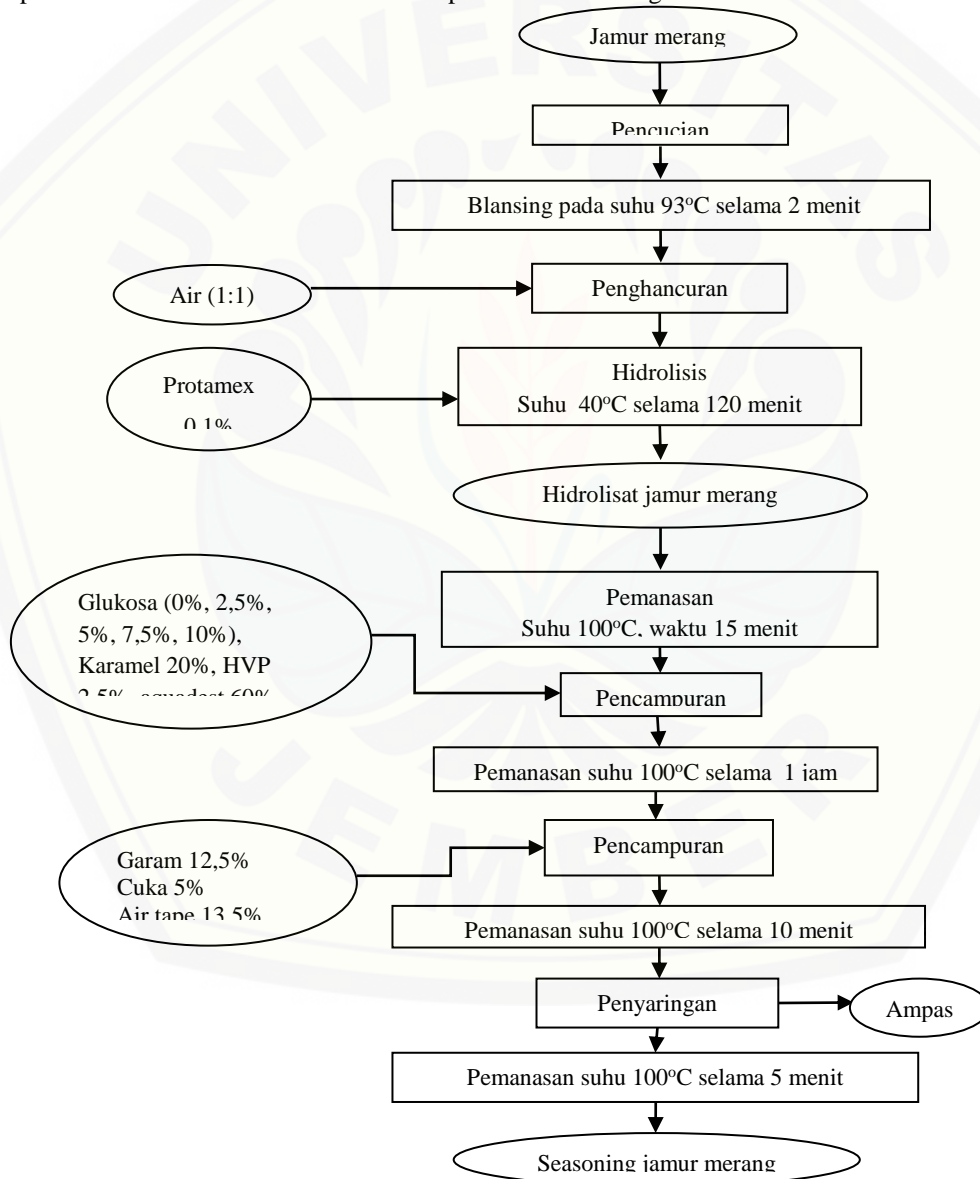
Jamur merang

Pencucian

Blansing pada suhu 93$^{o}$C selama 2 menit

Air (1:1)

Penghancuran

Protamex 0,1%

Hidrolisis
Suhu 40$^{o}$C selama 120 menit

Hidrolisat jamur merang

Pemanasan
Suhu 100$^{o}$C, waktu 15 menit

Glukosa (0%, 2,5%, 5%, 7,5%, 10%), Karamel 20%, HVP 2,5%, aquadest 60%

Pencampuran

Pemanasan suhu 100$^{o}$C selama 1 jam

Garam 12,5%
Cuka 5%
Air tape 13,5%

Pencampuran

Pemanasan suhu 100$^{o}$C selama 10 menit

Penyaringan

Ampas

Pemanasan suhu 100$^{o}$C selama 5 menit

Seasoning jamur merang